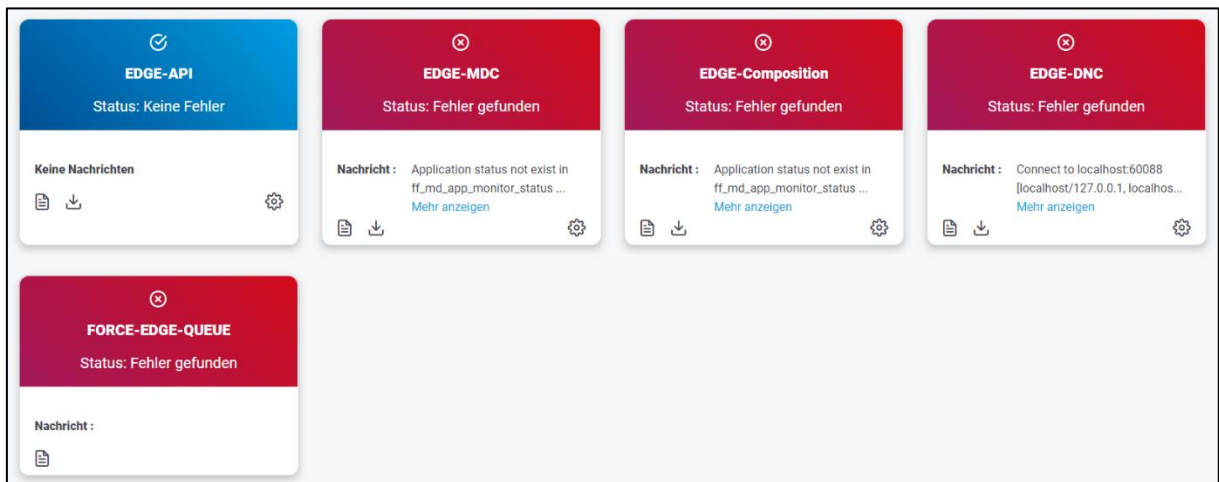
EDGE-API

Status: Keine Fehler

Keine Nachrichten

EDGE-MDC

Status: Fehler gefunden

Nachricht : Application status not exist in ff_md_app_monitor_status ...
Mehr anzeigen

EDGE-Composition

Status: Fehler gefunden

Nachricht : Application status not exist in ff_md_app_monitor_status ...
Mehr anzeigen

EDGE-DNC

Status: Fehler gefunden

Nachricht : Connect to localhost:60088 [localhost/127.0.0.1, localhos...
Mehr anzeigen

FORCE-EDGE-QUEUE

Status: Fehler gefunden

Nachricht :